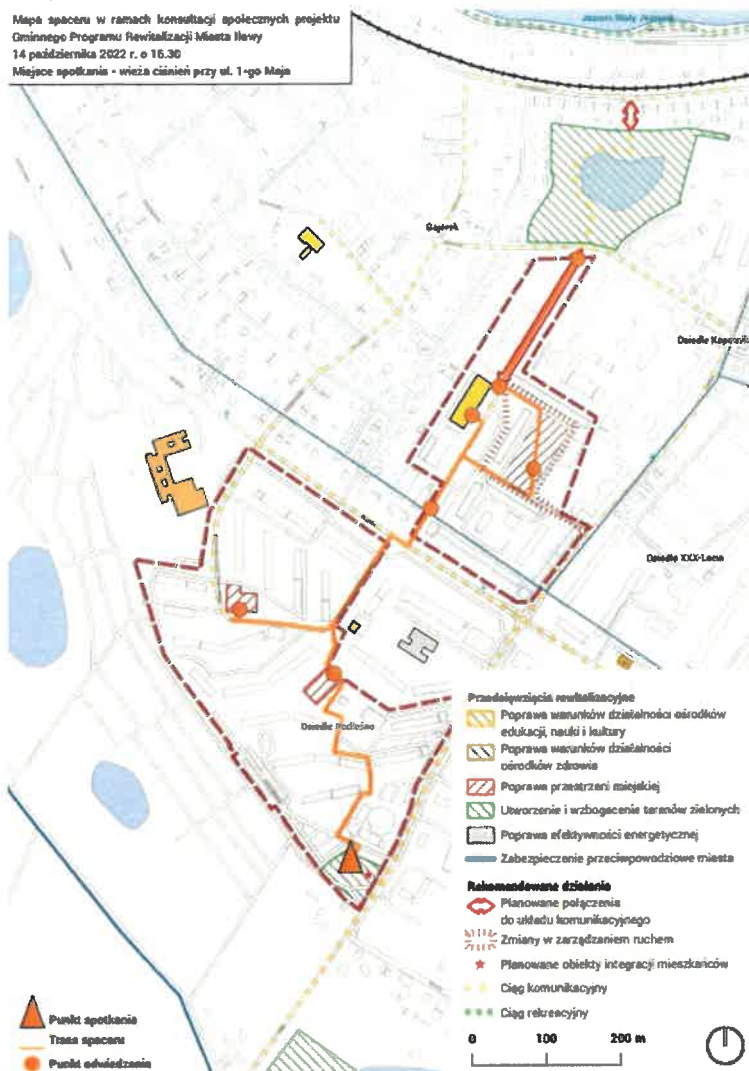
Mapa spaceru w ramach konsultacji społecznych projektu Gminnego Programu Rewitalizacji Miasta Iławy
14 października 2022 r. o 15.30
Miejsce spotkania - wieża ciśnień przy ul. 1-go Maja

Jezioro Mały Jeziorak

Gajerek

Osiedle Kopernika

Osiedle XXX-Lecia

Osiedle Podleśne

Przedsięwzięcia rewitalizacyjne
Poprawa warunków działalności ośrodków edukacji, nauki i kultury
Poprawa warunków działalności ośrodków zdrowia
Poprawa przestrzeni miejskiej
Utworzenie i wzbogacenie terenów zielonych
Poprawa efektywności energetycznej
Zabezpieczenie przeciwpowodziowe miasta

Rekomendowane działania
Planowane połączenia do układu komunikacyjnego
Zmiany w zarządzaniem ruchem
Planowane obiekty integracji mieszkańców
Ciąg komunikacyjny
Ciąg rekreacyjny

0 100 200 m

Punkt spotkania
Trasa spaceru
Punkt odwiedzenia